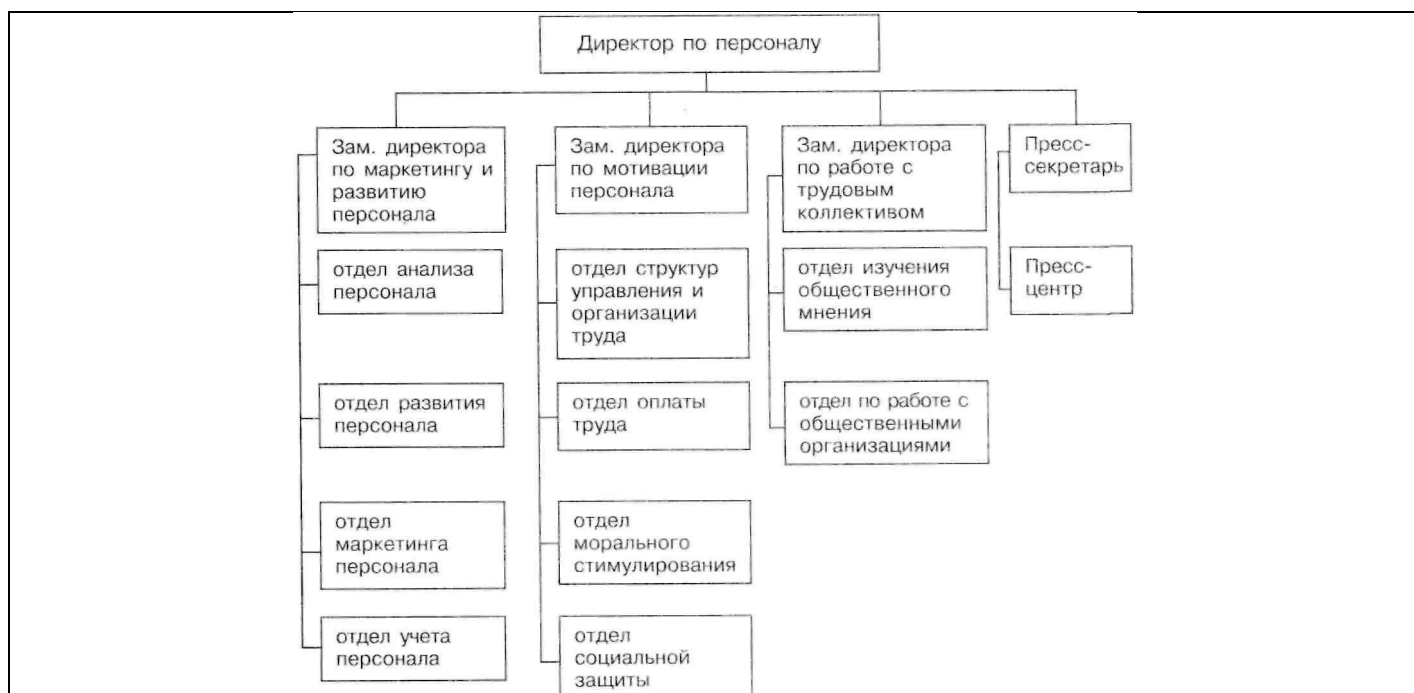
Директор по персоналу

Зам. директора по маркетингу и развитию персонала

отдел анализа персонала

отдел развития персонала

отдел маркетинга персонала

отдел учета персонала

Зам. директора по мотивации персонала

отдел структур управления и организации труда

отдел оплаты труда

отдел морального стимулирования

отдел социальной защиты

Зам. директора по работе с трудовым коллективом

отдел изучения общественного мнения

отдел по работе с общественными организациями

Пресс-секретарь

Пресс-центр